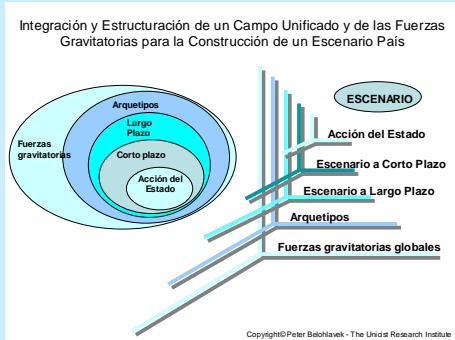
Integración y Estructuración de un Campo Unificado y de las Fuerzas Gravitatorias para la Construcción de un Escenario País

Fuerzas gravitatorias

Arquetipos

Largo Plazo

Corto plazo

Acción del Estado

ESCENARIO

Acción del Estado

Escenario a Corto Plazo

Escenario a Largo Plazo

Arquetipos

Fuerzas gravitatorias globales

Copyright©Peter Belohlavek - The Unicist Research Institute